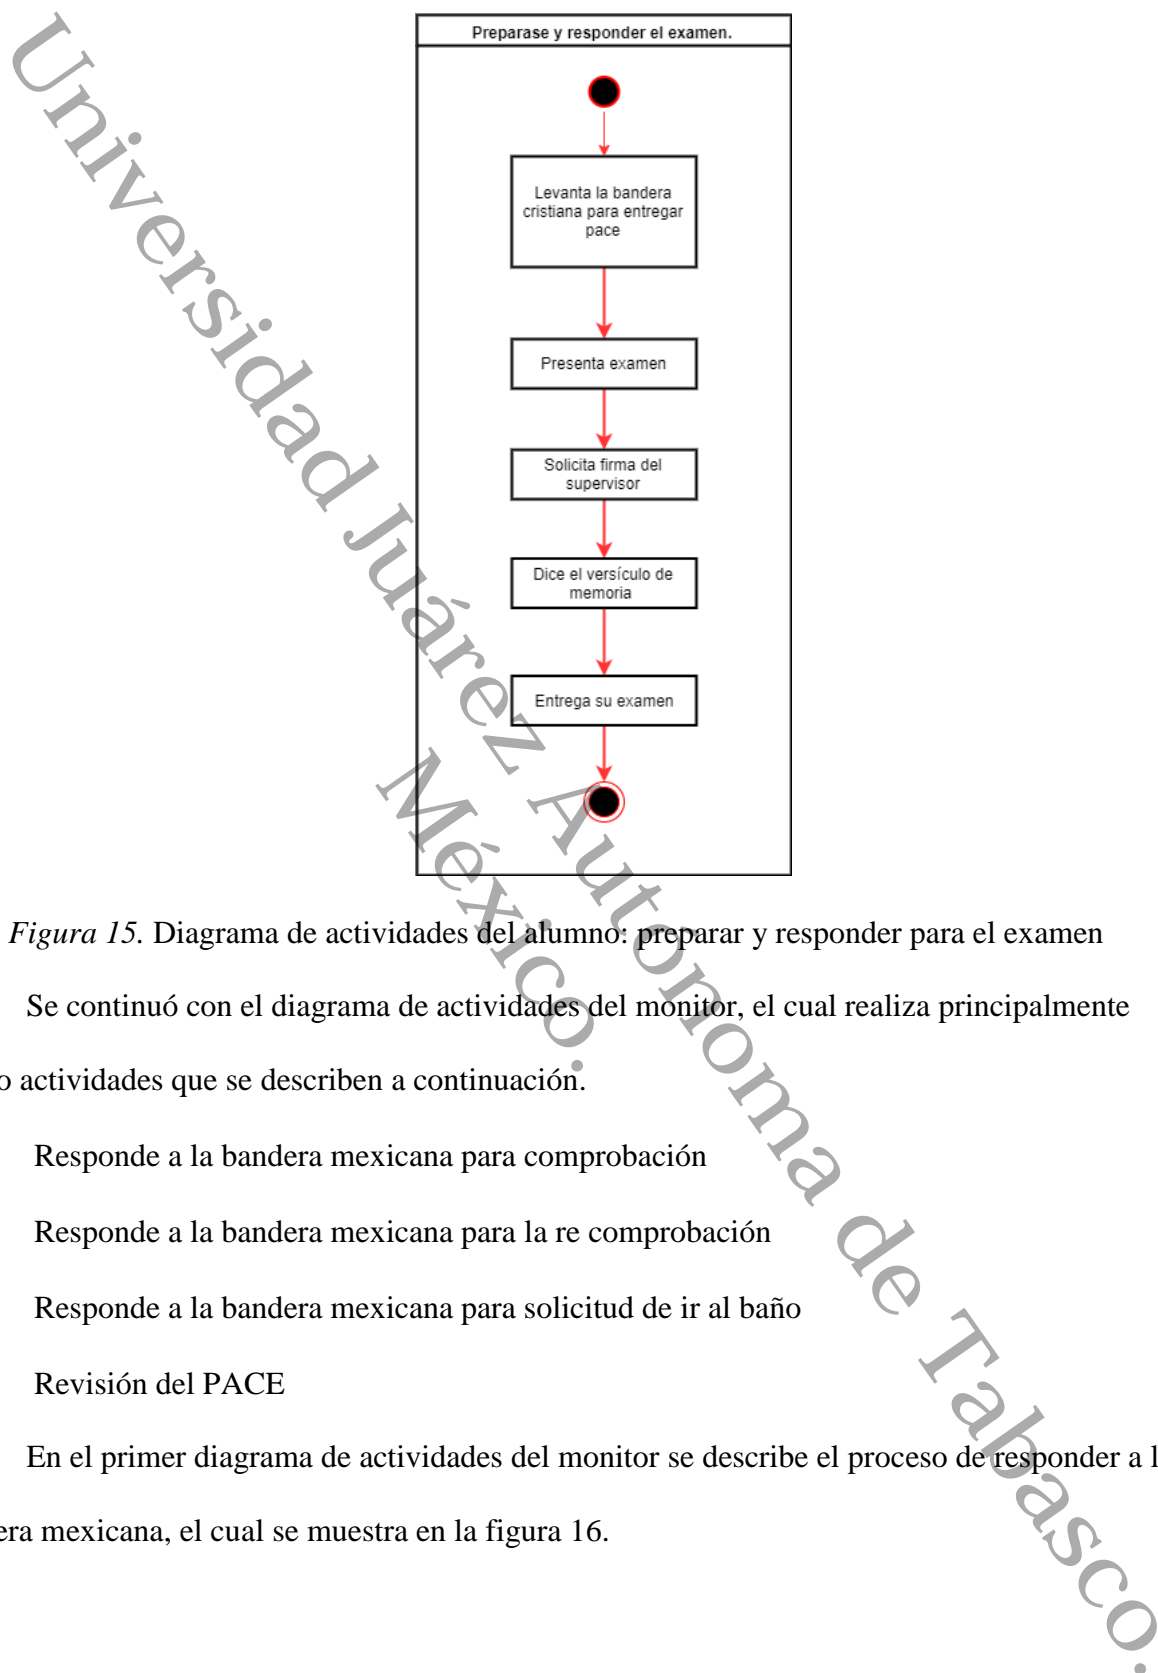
Preparase y responder el examen.

Levanta la bandera cristiana para entregar pace

Presenta examen

Solicita firma del supervisor

Dice el versículo de memoria

Entrega su examen

Universidad Juárez Autónoma de Tabasco. México.

*Figura 15.* Diagrama de actividades del alumno: preparar y responder para el examen

Se continuó con el diagrama de actividades del monitor, el cual realiza principalmente

o actividades que se describen a continuación.

Responde a la bandera mexicana para comprobación

Responde a la bandera mexicana para la re comprobación

Responde a la bandera mexicana para solicitud de ir al baño

Revisión del PACE

En el primer diagrama de actividades del monitor se describe el proceso de responder a l

era mexicana, el cual se muestra en la figura 16.